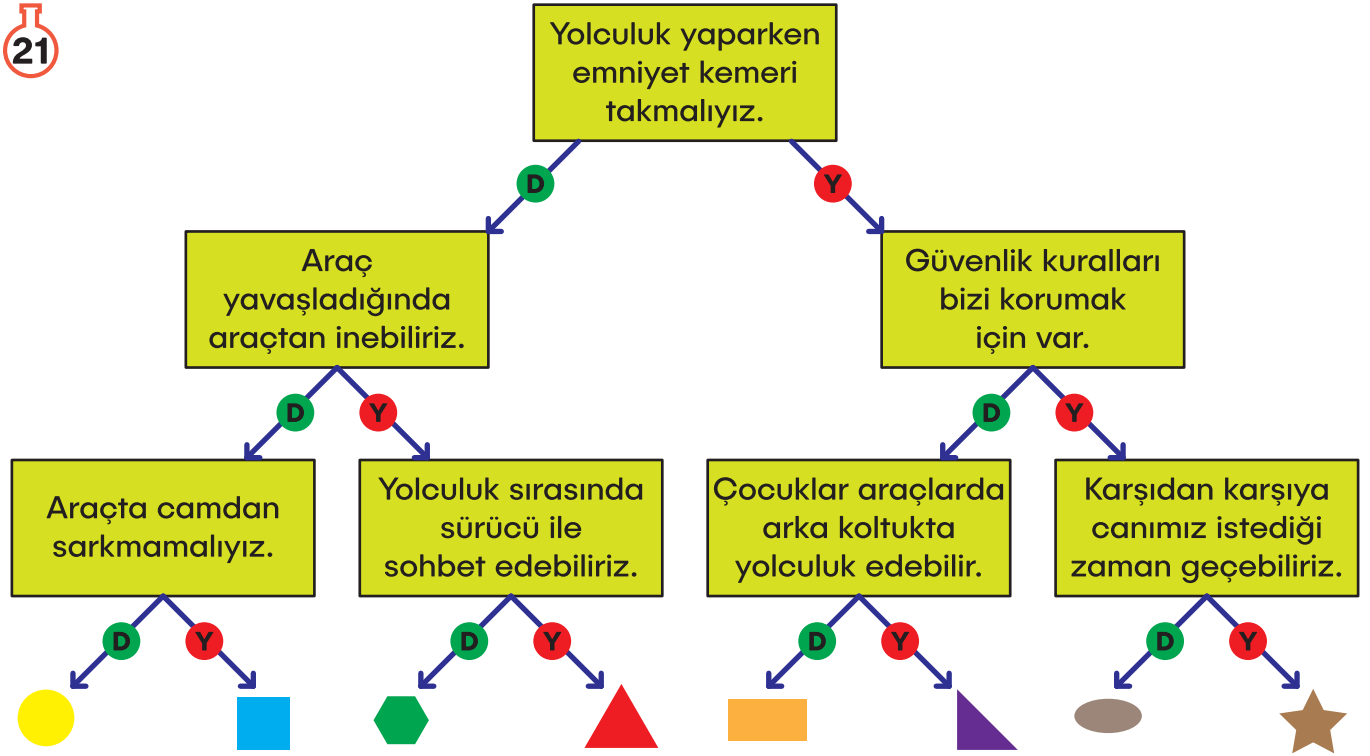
21

Yolculuk yaparken emniyet kemeri takmalıyız.

D

Y

Araç yavaşladığında araçtan inebiliriz.

Güvenlik kuralları bizi korumak için var.

D

Y

D

Y

Araçta camdan sarkmamalıyız.

Yolculuk sırasında sürücü ile sohbet edebiliriz.

Çocuklar araçlarda arka koltukta yolculuk edebilir.

Karşıdan karşıya canımız istediği zaman geçebiliriz.

D

Y

D

Y

D

Y

D

Y